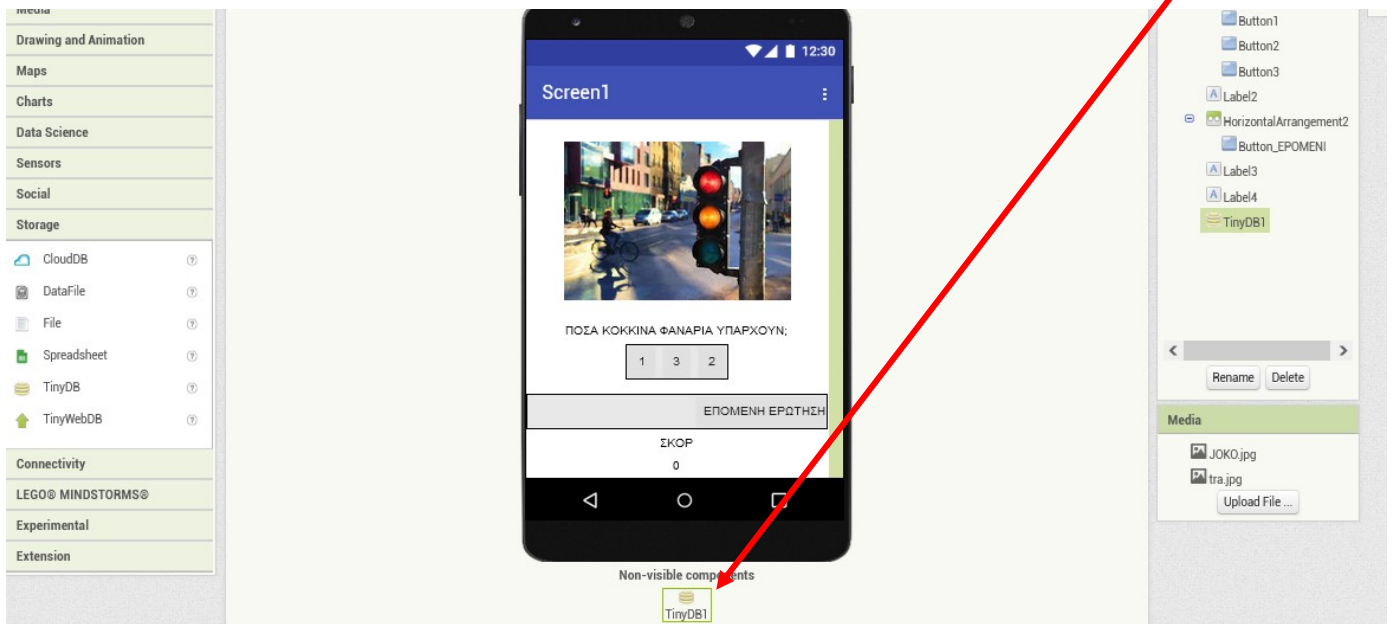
Media
Drawing and Animation
Maps
Charts
Data Science
Sensors
Social
Storage
CloudDB
DataFile
File
Spreadsheet
TinyDB
TinyWebDB
Connectivity
LEGO® MINDSTORMS®
Experimental
Extension

12:30
Screen1

ΠΟΣΑ ΚΟΚΚΙΝΑ ΦΑΝΑΡΙΑ ΥΠΑΡΧΟΥΝ;
1 3 2
ΕΠΟΜΕΝΗ ΕΡΩΤΗΣΗ
ΣΚΟΡ
0

Non-visible components
TinyDB1

Button1
Button2
Button3
Label2
HorizontalArrangement2
Button_EPOMENI
Label3
Label4
TinyDB1

Rename Delete

Media
JOKO.jpg
tra.jpg
Upload File ...